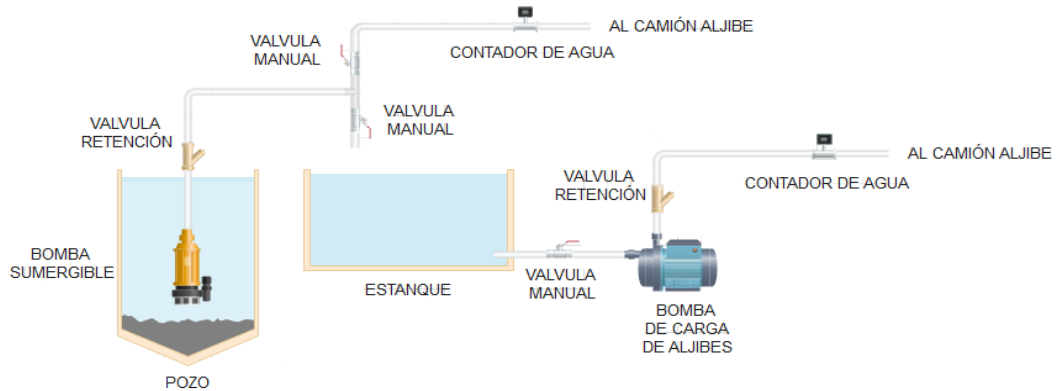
VALVULA MANUAL

CONTADOR DE AGUA

AL CAMIÓN ALJIBE

VALVULA MANUAL

VALVULA RETENCIÓN

VALVULA RETENCIÓN

CONTADOR DE AGUA

AL CAMIÓN ALJIBE

BOMBA SUMERGIBLE

ESTANQUE

VALVULA MANUAL

BOMBA DE CARGA DE ALJIBES

POZO